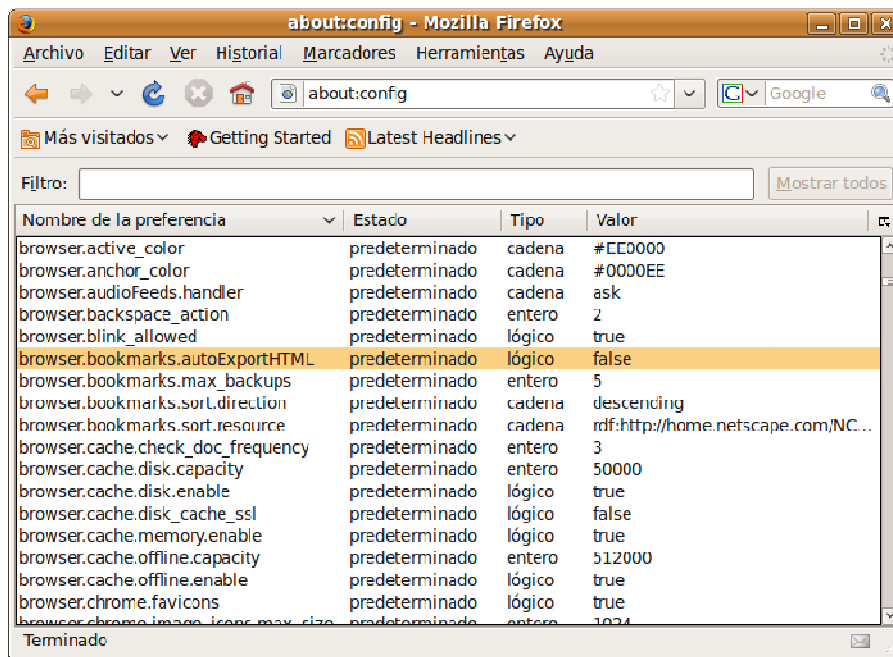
about:config - Mozilla Firefox

Archivo Editar Ver Historial Marcadores Herramientas Ayuda

about:config

Google

Más visitados Getting Started Latest Headlines

Filtro:

Mostrar todos

| Nombre de la preferencia | Estado | Tipo | Valor |
|---|---|---|---|
| browser.active_color | predeterminado | cadena | #EE0000 |
| browser.anchor_color | predeterminado | cadena | #0000EE |
| browser.audioFeeds.handler | predeterminado | cadena | ask |
| browser.backspace_action | predeterminado | entero | 2 |
| browser.blink_allowed | predeterminado | lógico | true |
| browser.bookmarks.autoExportHTML | predeterminado | lógico | false |
| browser.bookmarks.max_backups | predeterminado | entero | 5 |
| browser.bookmarks.sort.direction | predeterminado | cadena | descending |
| browser.bookmarks.sort.resource | predeterminado | cadena | rdf:http://home.netscape.com/NC... |
| browser.cache.check_doc_frequency | predeterminado | entero | 3 |
| browser.cache.disk.capacity | predeterminado | entero | 50000 |
| browser.cache.disk.enable | predeterminado | lógico | true |
| browser.cache.disk_cache_ssl | predeterminado | lógico | false |
| browser.cache.memory.enable | predeterminado | lógico | true |
| browser.cache.offline.capacity | predeterminado | entero | 512000 |
| browser.cache.offline.enable | predeterminado | lógico | true |
| browser.chrome.favicons | predeterminado | lógico | true |
| browser.chrome.image_icons.max_size | predeterminado | entero | 1024 |

Terminado